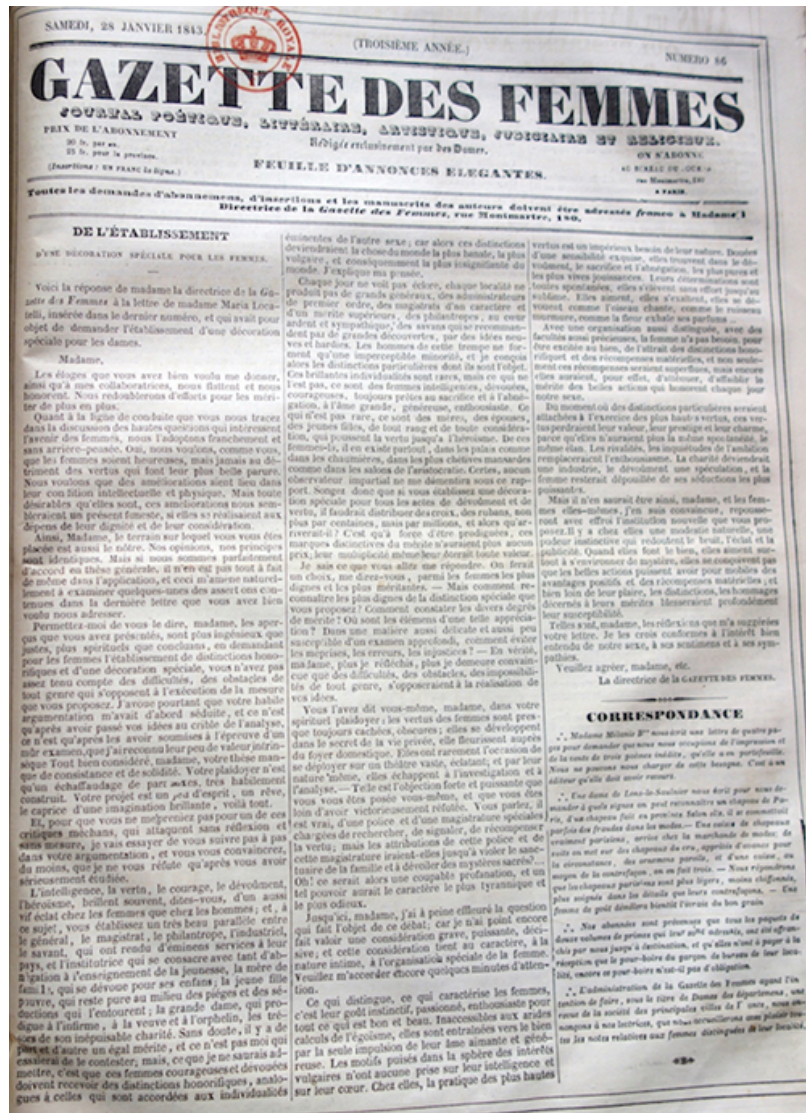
SAMEDI, 28 JANVIER 1843. (TROISIÈME ANNÉE.) NUMERO 86

BIBLIOTHÈQUE ROYALE

GAZETTE DES FEMMES

JOURNAL POÉTIQUE, LITTÉRAIRE, ARTISTIQUE, JUDICIAIRE ET RELIGIEUX.

Rédigée exclusivement par des Dames.

PRIX DE L'ABONNEMENT
20 fr. par an.
25 fr. pour la province.
(Insertions : UN FRANC la ligne.)

FEUILLE D'ANNONCES ÉLÉGANTES.

ON S'ABONNE
AU BUREAU DE JOURNAL
rue Montmartre, 180
A PARIS.

Toutes les demandes d'abonnemens, d'insertions et les manuscrits des auteurs doivent être adressés franco à Madame l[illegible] Directrice de la Gazette des Femmes, rue Montmartre, 180.

DE L'ÉTABLISSEMENT

D'UNE DÉCORATION SPÉCIALE POUR LES FEMMES.

Voici la réponse de madame la directrice de la Gazette des Femmes à la lettre de madame Maria Locatelli, insérée dans le dernier numéro, et qui avait pour objet de demander l'établissement d'une décoration spéciale pour les dames.

Madame,

Les éloges que vous avez bien voulu me donner, ainsi qu'à mes collaboratrices, nous flattent et nous honorent. Nous redoublerons d'efforts pour les mériter de plus en plus.

Quant à la ligne de conduite que vous nous tracez dans la discussion des hautes questions qui intéressent l'avenir des femmes, nous l'adoptons franchement et sans arrière-pensée. Oui, nous voulons, comme vous, que les femmes soient heureuses, mais jamais au détriment des vertus qui font leur plus belle parure. Nous voulons que des améliorations aient lieu dans leur condition intellectuelle et physique. Mais toute désirables qu'elles sont, ces améliorations nous sembleraient un présent funeste, si elles se réalisaient aux dépens de leur dignité et de leur considération.

Ainsi, Madame, le terrain sur lequel vous vous êtes placée est aussi le nôtre. Nos opinions, nos principes sont identiques. Mais si nous sommes parfaitement d'accord en thèse générale, il n'en est pas tout à fait de même dans l'application, et ceci m'amène naturellement à examiner quelques-unes des assertions contenues dans la dernière lettre que vous avez bien voulu nous adresser.

Permettez-moi de vous le dire, madame, les aperçus que vous avez présentés, sont plus ingénieux que justes, plus spirituels que concluans, en demandant pour les femmes l'établissement de distinctions honorifiques et d'une décoration spéciale, vous n'avez pas assez tenu compte des difficultés, des obstacles de tout genre qui s'opposent à l'exécution de la mesure que vous proposez. J'avoue pourtant que votre habile argumentation m'avait d'abord séduite, et ce n'est qu'après avoir passé vos idées au crible de l'analyse, qu'après les avoir soumises à l'épreuve d'un examen, que j'ai reconnu leur peu de valeur intrinsèque. Tout bien considéré, madame, votre thèse manque de consistance et de solidité. Votre plaidoyer n'est qu'un échafaudage de paradoxes, bien habilement construit. Votre projet est un jeu d'esprit, un rêve, le caprice d'une imagination brillante, voilà tout.

Et, pour que vous ne me preniez pas pour un de ces critiques méchans, qui attaquent sans réflexion et sans mesure, je vais essayer de vous suivre pas à pas dans votre argumentation, et vous vous convaincrez, du moins, que je ne vous réfute qu'après vous avoir sérieusement étudiée.

L'intelligence, la vertu, le courage, le dévoûment, l'héroïsme, brillent souvent, dites-vous, d'un aussi vif éclat chez les femmes que chez les hommes; et, à ce sujet, vous établissez un très beau parallèle entre le général, le magistrat, le philantrope, l'industriel, le savant, qui ont rendu d'éminens services à leur pays, et l'institutrice qui se consacre avec tant d'abnégation à l'enseignement de la jeunesse, la mère de famille, qui se dévoue pour ses enfans; la jeune fille pauvre, qui reste pure au milieu des piéges et des séductions qui l'entourent; la grande dame, qui prodigue à l'infirme, à la veuve et à l'orphelin, les trésors de son inépuisable charité. Sans doute, il y a de part et d'autre un égal mérite, et ce n'est pas moi qui essaierai de le contester; mais, ce que je ne saurais admettre, c'est que ces femmes courageuses et dévouées doivent recevoir des distinctions honorifiques, analogues à celles qui sont accordées aux individualités éminentes de l'autre sexe; car alors ces distinctions deviendraient la chose du monde la plus banale, la plus vulgaire, et conséquemment la plus insignifiante du monde. J'explique ma pensée.

Chaque jour ne voit pas éclore, chaque localité ne produit pas de grands généraux, des administrateurs de premier ordre, des magistrats d'un caractère et d'un mérite supérieurs, des philantropes au cœur ardent et sympathique, des savans qui se recommandent par de grandes découvertes, par des idées neuves et hardies. Les hommes de cette trempe ne forment qu'une imperceptible minorité, et je conçois alors les distinctions particulières dont ils sont l'objet. Les brillantes individualités sont rares, mais ce qui ne l'est pas, ce sont des femmes intelligentes, dévouées, courageuses, toujours prêtes au sacrifice et à l'abnégation, à l'âme grande, généreuse, enthousiaste. Ce qui n'est pas rare, ce sont des mères, des épouses, des jeunes filles, de tout rang et de toute condition, qui poussent la vertu jusqu'à l'héroïsme. De ces femmes-là, il en existe partout, dans les palais comme dans les chaumières, dans les plus chétives mansardes comme dans les salons de l'aristocratie. Certes, aucun observateur impartial ne me démentira sous ce rapport. Songez donc que si vous établissez une décoration spéciale pour tous les actes de dévoûment et de vertu, il faudrait distribuer des croix, des rubans, non plus par centaines, mais par millions, et alors qu'arriverait-il? C'est qu'à force d'être prodiguées, ces marques distinctives du mérite n'auraient plus aucun prix; leur multiplicité même leur dorait toute valeur.

Je sais ce que vous allez me répondre. On ferait un choix, me direz-vous, parmi les femmes les plus dignes et les plus méritantes. — Mais comment reconnaîtrait-on les plus dignes de la distinction spéciale que vous proposez? Comment constater les divers degrés de mérite? Où sont les élémens d'une telle appréciation? Dans une matière aussi délicate et aussi peu susceptible d'un examen approfondi, comment éviter les méprises, les erreurs, les injustices? — En vérité, madame, plus je réfléchis, plus je demeure convaincue que des difficultés, des obstacles, des impossibilités de tout genre, s'opposeraient à la réalisation de vos idées.

Vous l'avez dit vous-même, madame, dans votre spirituel plaidoyer; les vertus des femmes sont presque toujours cachées, obscures; elles se développent dans le secret de la vie privée, elle fleurissent auprès du foyer domestique. Elles ont rarement l'occasion de se déployer sur un théâtre vaste, éclatant; et par leur nature même, elles échappent à l'investigation et à l'analyse. — Telle est l'objection forte et puissante que vous vous êtes posée vous-même, et que vous n'avez pas victorieusement réfutée. Vous parlez, il est vrai, d'une police et d'une magistrature spéciales chargées de rechercher, de signaler, de récompenser la vertu; mais les attributions de cette police et de cette magistrature iraient-elles jusqu'à violer le sanctuaire de la famille et à dévoiler des mystères sacrés? — Oh! ce serait alors une coupable profanation, et un fait pouvoir aurait le caractère le plus tyrannique et le plus odieux.

Jusqu'ici, madame, j'ai à peine effleuré la question qui fait l'objet de ce débat; car je n'ai point encore fait valoir une considération grave, puissante, décisive; et cette considération tient au caractère, à la nature intime, à l'organisation spéciale de la femme. Veuillez m'accorder encore quelques minutes d'attention.

Ce qui distingue, ce qui caractérise les femmes, c'est leur goût instinctif, passionné, enthousiaste pour tout ce qui est bon et beau. Inaccessibles aux arides calculs de l'égoïsme, elles sont entraînées vers le bien par la seule impulsion de leur âme aimante et généreuse. Les motifs puisés dans la sphère des intérêts vulgaires n'ont aucune prise sur leur intelligence et sur leur cœur. Chez elles, la pratique des plus hautes vertus est un impérieux besoin de leur nature. Douées d'une sensibilité exquise, elles trouvent dans le dévoûment, le sacrifice et l'abnégation, les plus pures et les plus vives jouissances. Leurs déterminations sont toutes spontanées, elles s'élèvent sans effort jusqu'au sublime. Elles aiment, elles s'exaltent, elles se dévouent comme l'oiseau chante, comme la rose s'épanouit, comme la fleur exhale ses parfums.

Avec une organisation aussi distinguée, avec des facultés aussi précieuses, la femme n'a pas besoin, pour être excitée au bien, de l'attrait des distinctions honorifiques et des récompenses matérielles, et les moyens vulgaires que vous proposez seraient superflus, mais encore elles auraient, pour effet, d'atténuer, d'affaiblir le mérite des belles actions qui honorent chaque jour notre sexe.

Du moment où des distinctions particulières seraient attachées à l'exercice des plus hautes vertus, ces vertus perdraient leur valeur, leur prestige et leur charme, parce qu'elles n'auraient plus la même spontanéité, le même élan. Les rivalités, les impatiences de l'ambition remplaceraient l'enthousiasme. La charité deviendrait une industrie, le dévoûment une spéculation, et la femme resterait dépouillée de ses séductions les plus puissantes.

Mais il n'en saurait être ainsi, madame, et les femmes elles-mêmes, j'en suis convaincue, repousseront avec effroi l'institution nouvelle que vous proposez. Il y a chez elles une modestie naturelle, une pudeur instinctive qui redoutent le bruit, l'éclat et la publicité. Quand elles font le bien, elles aiment surtout à s'envelopper de mystère, elles ne conçoivent pas que les belles actions puissent avoir pour mobiles des avantages positifs et des récompenses matérielles; et bien loin de leur plaire, les distinctions, les hommages décernés à leurs mérites blesseraient profondément leur susceptibilité.

Telles sont, madame, les réflexions que m'a suggérées votre lettre. Je les crois conformes à l'intérêt bien entendu de notre sexe, à ses sentimens et à ses sympathies.

Veuillez agréer, madame, etc.

La directrice de la GAZETTE DES FEMMES.

CORRESPONDANCE

∴ Madame Mélanie B** nous écrit une lettre de quatre pages pour demander qu'on nous occupions de l'impression et de la vente de trois poèmes inédits, qu'elle a en portefeuille. Nous ne pouvons nous charger de cette besogne. C'est à un éditeur qu'elle doit avoir recours.

∴ Une dame de Lons-le-Saulnier nous écrit pour nous demander à quels signes on peut reconnaître un chapeau de Paris, d'un chapeau fait en province. Selon elle, il se commettrait parfois des fraudes dans les modes. — Une caisse de chapeaux vraiment parisiens, arrive chez la marchande de modes; de suite on met sur des chapeaux du cru, appelés d'avance pour la circonstance, des ornemens pareils, et d'une caisse, on moyen de la contrefaçon, on en fait trois. — Nous répondrons que les chapeaux parisiens sont plus légers, moins chiffonnés, plus soignés dans les détails que leurs contrefaçons. — Une femme de goût démêlera bientôt l'ivraie du bon grain.

∴ Nos abonnées sont prévenues que tous les paquets de douze volumes de primes qui leur sont adressés, ont été affranchis par nous jusqu'à destination, et qu'elles n'ont à payer à la réception que le pour-boire du garçon de bureau de leur localité, encore ce pour-boire n'est-il pas d'obligation.

∴ L'administration de la Gazette des Femmes ayant l'intention de faire, sous le titre de Dames des départements, une revue de la société des principales villes de France, nous engageons à nos lectrices, qui nous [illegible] avec nous leur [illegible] les notes relatives aux femmes distinguées de leur localité.